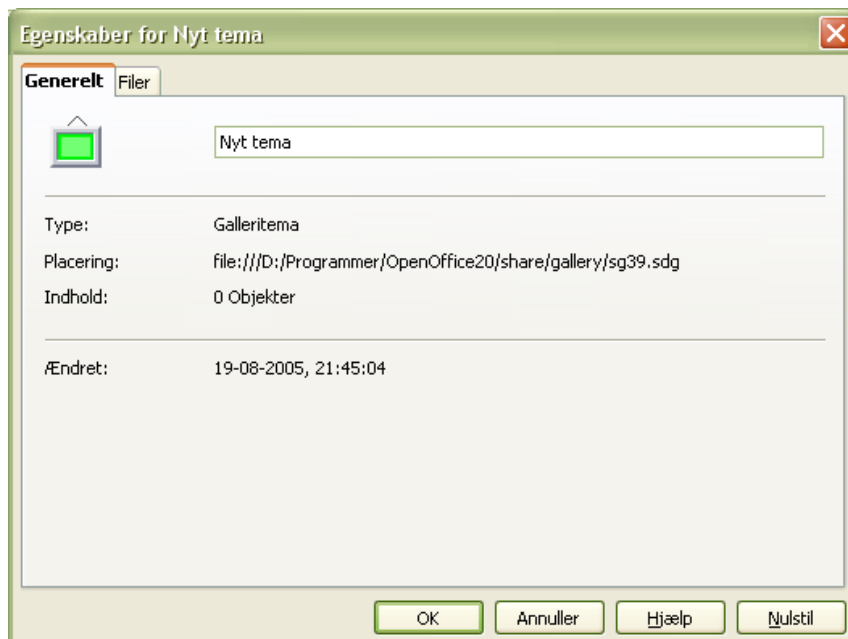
Egenskaber for Nyt tema

Generelt
Filer

Nyt tema

Type: Galleritema

Placering: file:///D:/Programmer/OpenOffice20/share/gallery/sg39.sdg

Indhold: 0 Objekter

Ændret: 19-08-2005, 21:45:04

OK
Annuller
Hjælp
Nulstil